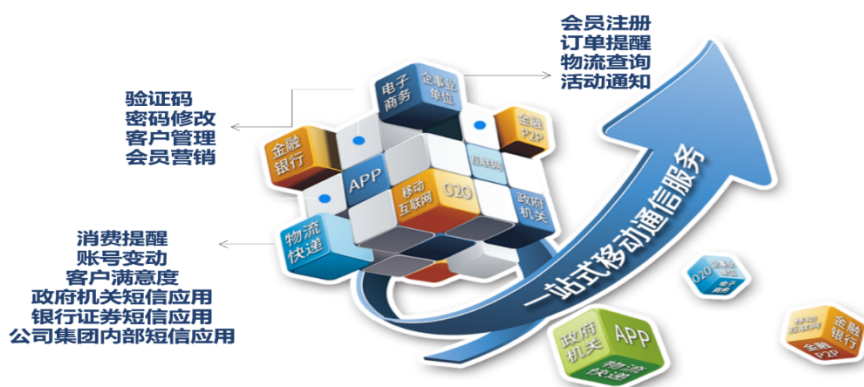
会员注册
订单提醒
物流查询
活动通知

验证码
密码修改
客户管理
会员营销

消费提醒
账号变动
客户满意度
政府机关短信应用
银行证券短信应用
公司集团内部短信应用

电子商务
企事业单位
金融银行
金融P2P
APP
移动互联网
O2O
政府机关
物流快递
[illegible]

一站式移动通信服务

O2O
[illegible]
政府机关
APP
物流快递
移动互联网
金融银行
金融P2P